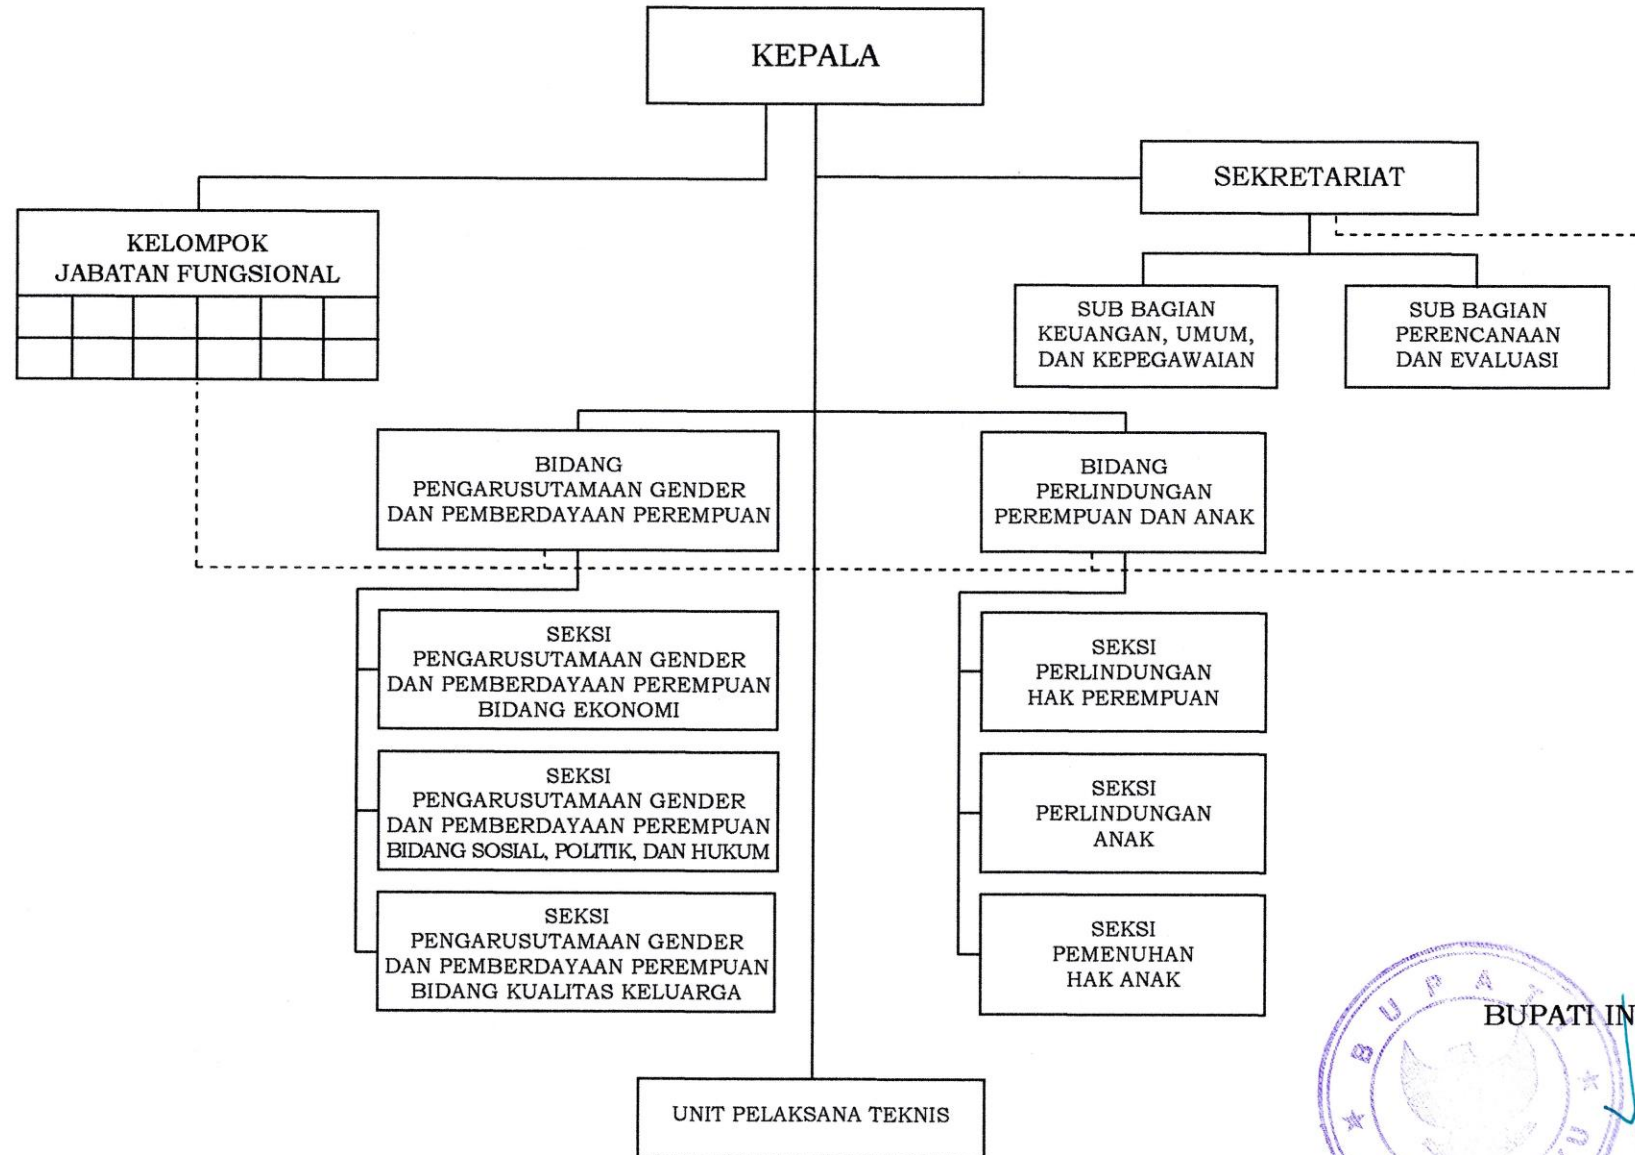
KEPALA

KELOMPOK JABATAN FUNGSIONAL

SEKRETARIAT

SUB BAGIAN KEUANGAN, UMUM, DAN KEPEGAWAIAN

SUB BAGIAN PERENCANAAN DAN EVALUASI

BIDANG PENGARUSUTAMAAN GENDER DAN PEMBERDAYAAN PEREMPUAN

BIDANG PERLINDUNGAN PEREMPUAN DAN ANAK

SEKSI PENGARUSUTAMAAN GENDER DAN PEMBERDAYAAN PEREMPUAN BIDANG EKONOMI

SEKSI PENGARUSUTAMAAN GENDER DAN PEMBERDAYAAN PEREMPUAN BIDANG SOSIAL, POLITIK, DAN HUKUM

SEKSI PENGARUSUTAMAAN GENDER DAN PEMBERDAYAAN PEREMPUAN BIDANG KUALITAS KELUARGA

SEKSI PERLINDUNGAN HAK PEREMPUAN

SEKSI PERLINDUNGAN ANAK

SEKSI PEMENUHAN HAK ANAK

UNIT PELAKSANA TEKNIS

BUPATI IN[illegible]

BUPA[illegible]